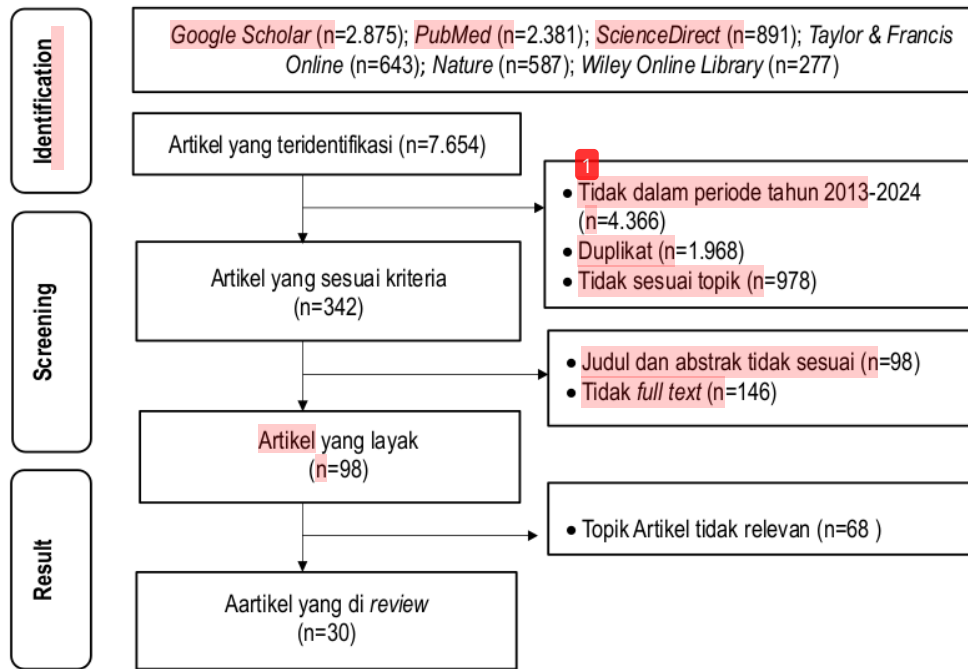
Identification

Google Scholar (n=2.875); PubMed (n=2.381); ScienceDirect (n=891); Taylor & Francis Online (n=643); Nature (n=587); Wiley Online Library (n=277)

Artikel yang teridentifikasi (n=7.654)

1

• Tidak dalam periode tahun 2013-2024 (n=4.366)
• Duplikat (n=1.968)
• Tidak sesuai topik (n=978)

Screening

Artikel yang sesuai kriteria (n=342)

• Judul dan abstrak tidak sesuai (n=98)
• Tidak full text (n=146)

Artikel yang layak (n=98)

Result

• Topik Artikel tidak relevan (n=68 )

Aartikel yang di review (n=30)